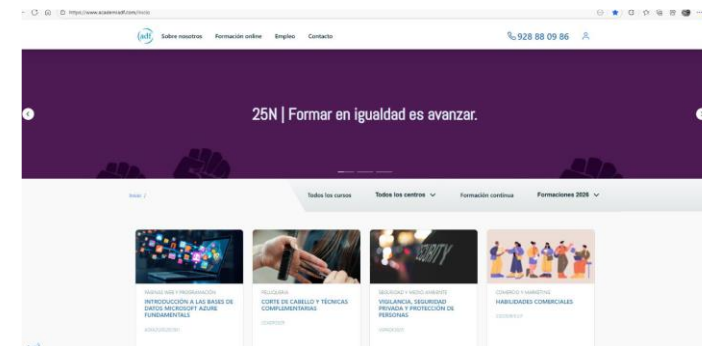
https://www.academiadf.com/inicio

adf

Sobre nosotros Formación online Empleo Contacto

928 88 09 86

25N | Formar en igualdad es avanzar.

Inicio /

Todos los cursos Todos los centros Formación continua Formaciones 2026

SECURITY

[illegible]
INTRODUCCIÓN A LAS BASES DE DATOS MICROSOFT AZURE FUNDAMENTALS
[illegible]

PELUQUERÍA
CORTE DE CABELLO Y TÉCNICAS COMPLEMENTARIAS
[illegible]

SEGURIDAD Y MEDIO AMBIENTE
VIGILANCIA, SEGURIDAD PRIVADA Y PROTECCIÓN DE PERSONAS
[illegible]

COMERCIO Y MARKETING
HABILIDADES COMERCIALES
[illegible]